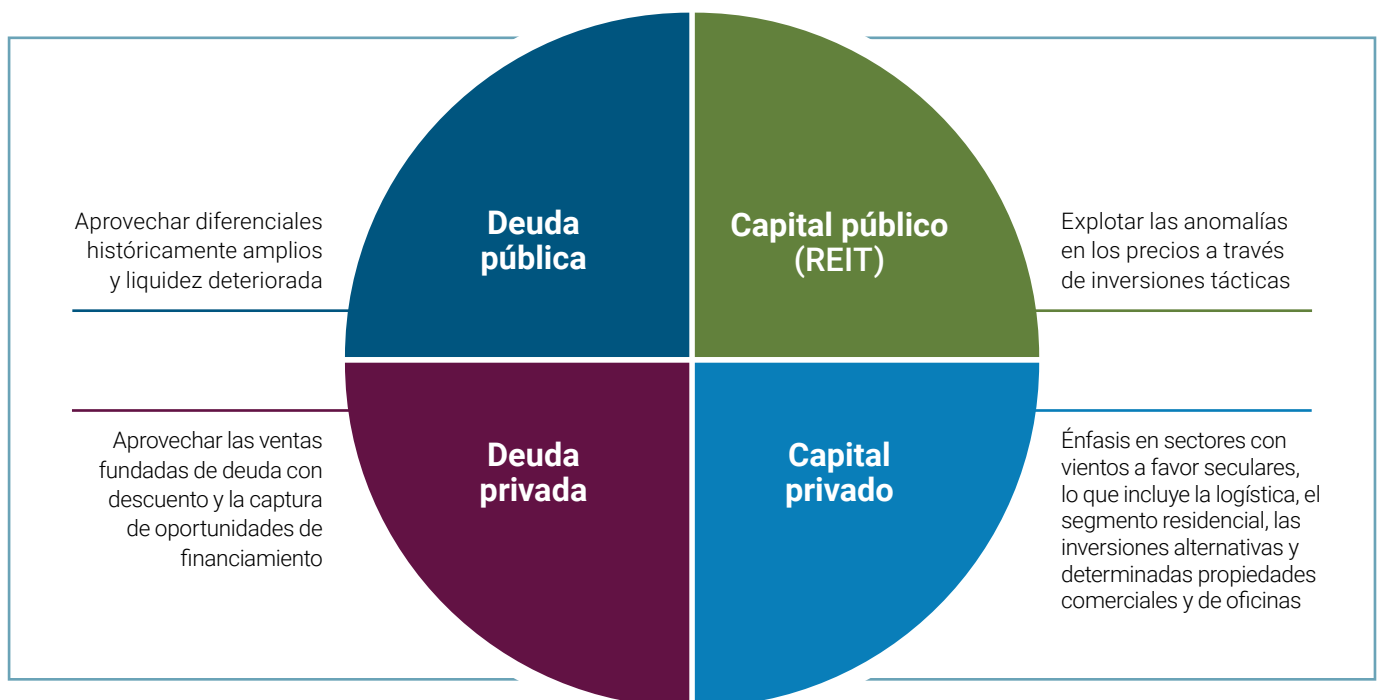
Aprovechar diferenciales históricamente amplios y liquidez deteriorada

Deuda pública

Capital público (REIT)

Explotar las anomalías en los precios a través de inversiones tácticas

Aprovechar las ventas fundadas de deuda con descuento y la captura de oportunidades de financiamiento

Deuda privada

Capital privado

Énfasis en sectores con vientos a favor seculares, lo que incluye la logística, el segmento residencial, las inversiones alternativas y determinadas propiedades comerciales y de oficinas